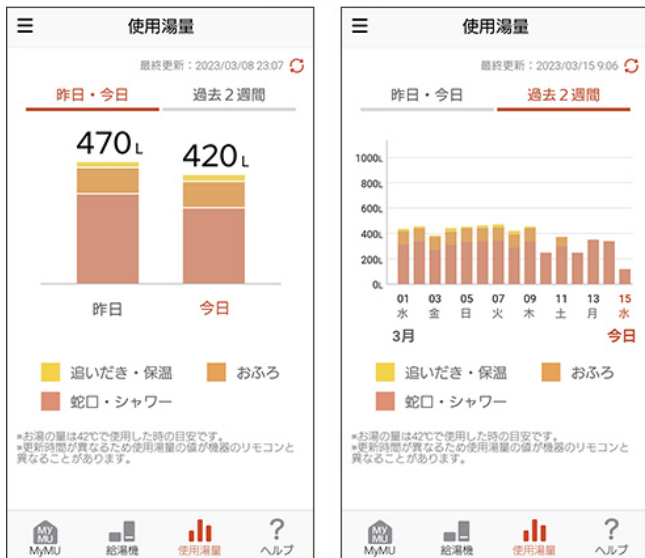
使用湯量

最終更新：2023/03/08 23:07

昨日・今日
過去２週間

470L
420L

昨日
今日

追いだき・保温
おふろ
蛇口・シャワー

*お湯の量は42℃で使用した時の目安です。
*更新時間が異なるため使用湯量の値が機器のリモコンと異なることがあります。

MyMU
給湯機
使用湯量
ヘルプ

使用湯量

最終更新：2023/03/15 9:06

昨日・今日
過去２週間

1000L
800L
600L
400L
200L
0L

01 水
03 金
05 日
07 火
09 木
11 土
13 月
15 水

3月
今日

追いだき・保温
おふろ
蛇口・シャワー

*お湯の量は42℃で使用した時の目安です。
*更新時間が異なるため使用湯量の値が機器のリモコンと異なることがあります。

MyMU
給湯機
使用湯量
ヘルプ